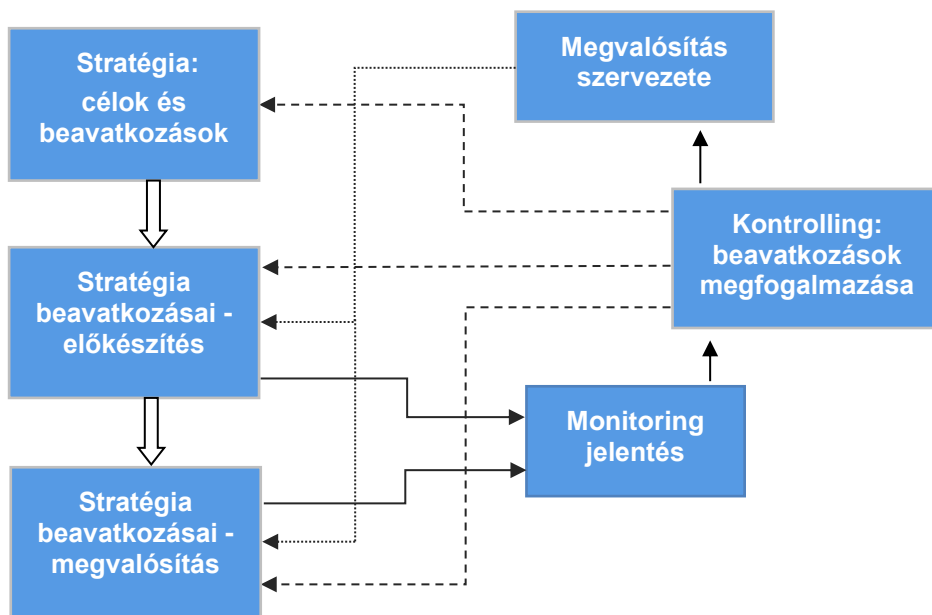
Stratégia:
célok és beavatkozások

Megvalósítás szervezete

Kontrolling: beavatkozások megfogalmazása

Stratégia beavatkozásai - előkészítés

Monitoring jelentés

Stratégia beavatkozásai - megvalósítás